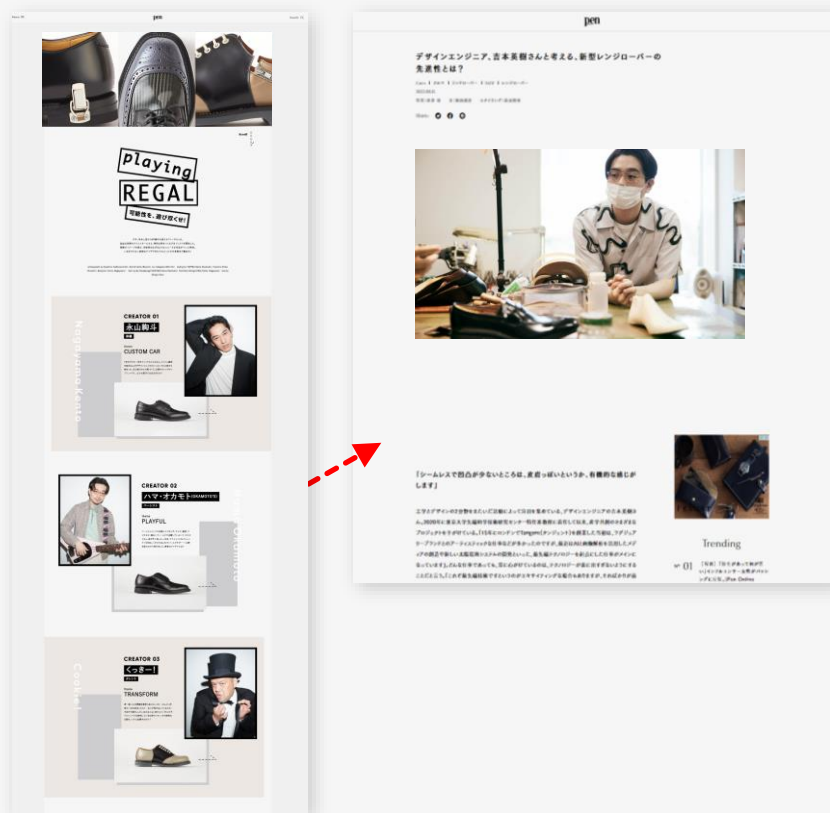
pen

Playing

REGAL

可能性を、遊び尽くせ!

CREATOR 01

永山絢斗

CUSTOM CAR

Nagayama Kento

CREATOR 02

ハマ・オカモト

PLAYFUL

CREATOR 03

くっきー!

TRANSFORM

Cookie!

pen

デザインエンジニア、吉本英樹さんと考える、新型レンジローバーの先進性とは?

Share

「シームレスで凹凸が少ないところは、走遊っぽいというか、有機的な感じがします」

Trending

№ 01